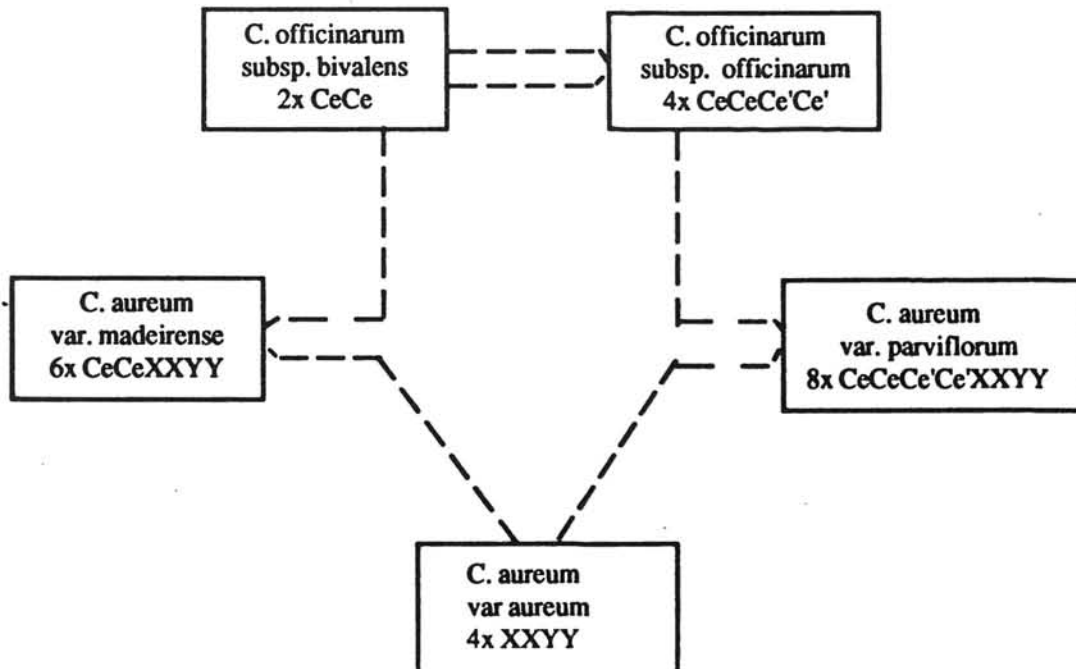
C. officinarum
subsp. bivalens
2x CeCe

C. officinarum
subsp. officinarum
4x CeCeCe'Ce'

C. aureum
var. madeirense
6x CeCeXXYY

C. aureum
var. parviflorum
8x CeCeCe'Ce'XXYY

C. aureum
var aureum
4x XXYY